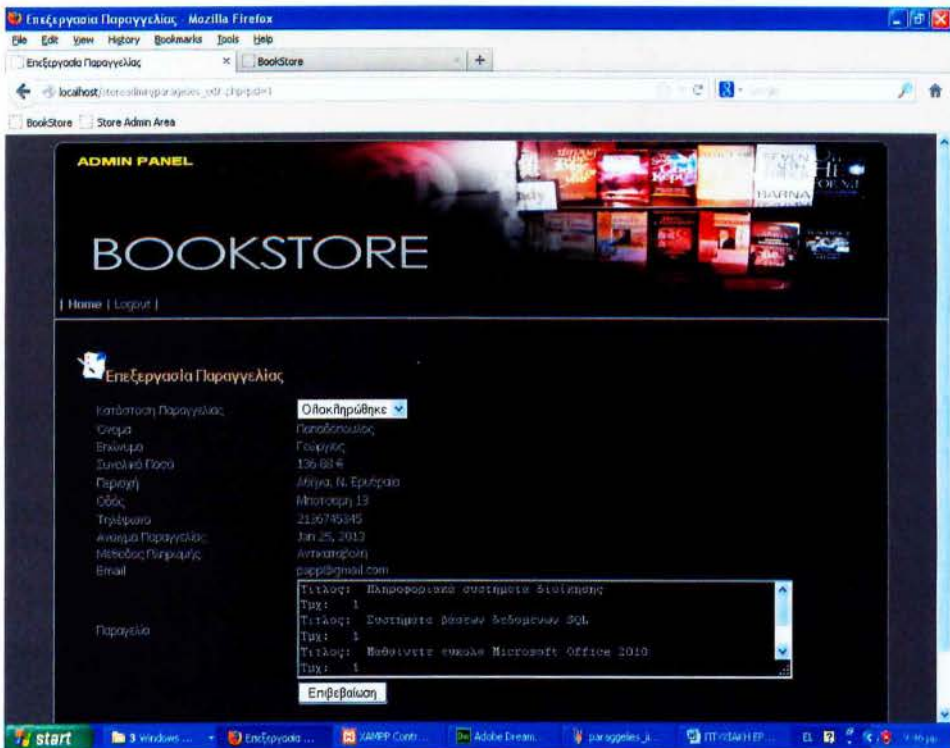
Επεξεργασία Παραγγελίας - Mozilla Firefox

File Edit View History Bookmarks Tools Help

Επεξεργασία Παραγγελίας ×

BookStore

localhost/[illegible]

BookStore Store Admin Area

ADMIN PANEL

BOOKSTORE

| Home | Logout |

Επεξεργασία Παραγγελίας

| | |
|---|---|
| Κατάσταση Παραγγελίας | Ολοκληρώθηκε |
| Όνομα | Παπαδόπουλος |
| Επώνυμο | Γιώργος |
| Συνολικό Ποσό | 136.88 € |
| Περιοχή | Αθήνα, Ν. Ερυθραία |
| Οδός | Μποτσαρη 13 |
| Τηλέφωνο | 2136745345 |
| Ανοιγμα Παραγγελίας | Jan 25, 2013 |
| Μέθοδος Πληρωμής | Αντικαταβολή |
| Email | papp@gmail.com |
| Παραγγελία | Τίτλος: Πληροφοριακά συστήματα διοίκησης<br>Τμχ: 1<br>Τίτλος: Συστήματα βάσεων δεδομένων SQL<br>Τμχ: 1<br>Τίτλος: Μαθαίνετε εύκολα Microsoft Office 2010<br>Τμχ: 1 |

Επιβεβαίωση

start 3 Windows ... Επεξεργασία ... XAMPP Contr... Adobe Dream... paraggeles_ji... ΠΤΥΧΙΑΚΗ ΕΡ... EL